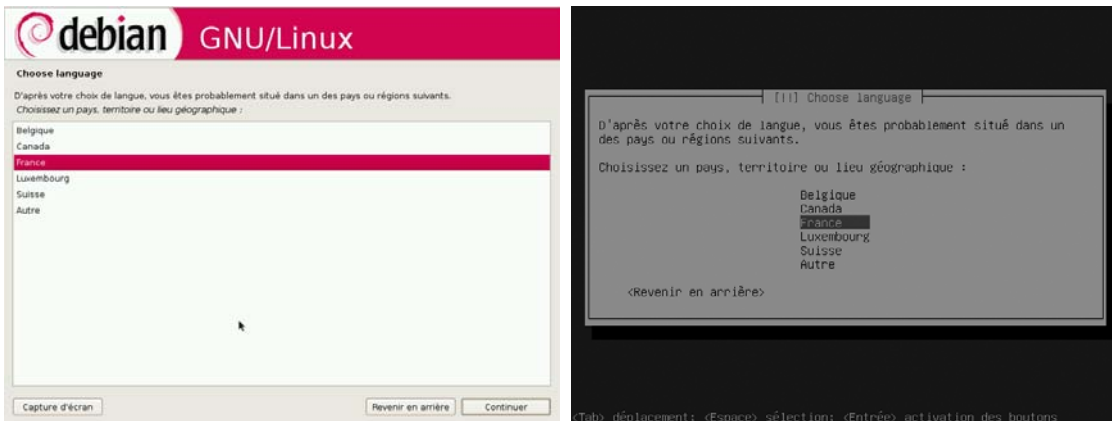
debian GNU/Linux

Choose language

D'après votre choix de langue, vous êtes probablement situé dans un des pays ou régions suivants.
Choisissez un pays, territoire ou lieu géographique :

Belgique
Canada
France
Luxembourg
Suisse
Autre

Capture d'écran

Revenir en arrière

Continuer

[!!] Choose language

D'après votre choix de langue, vous êtes probablement situé dans un des pays ou régions suivants.

Choisissez un pays, territoire ou lieu géographique :

Belgique
Canada
France
Luxembourg
Suisse
Autre

<Revenir en arrière>

<Tab> déplacement; <Espace> sélection; <Entrée> activation des boutons